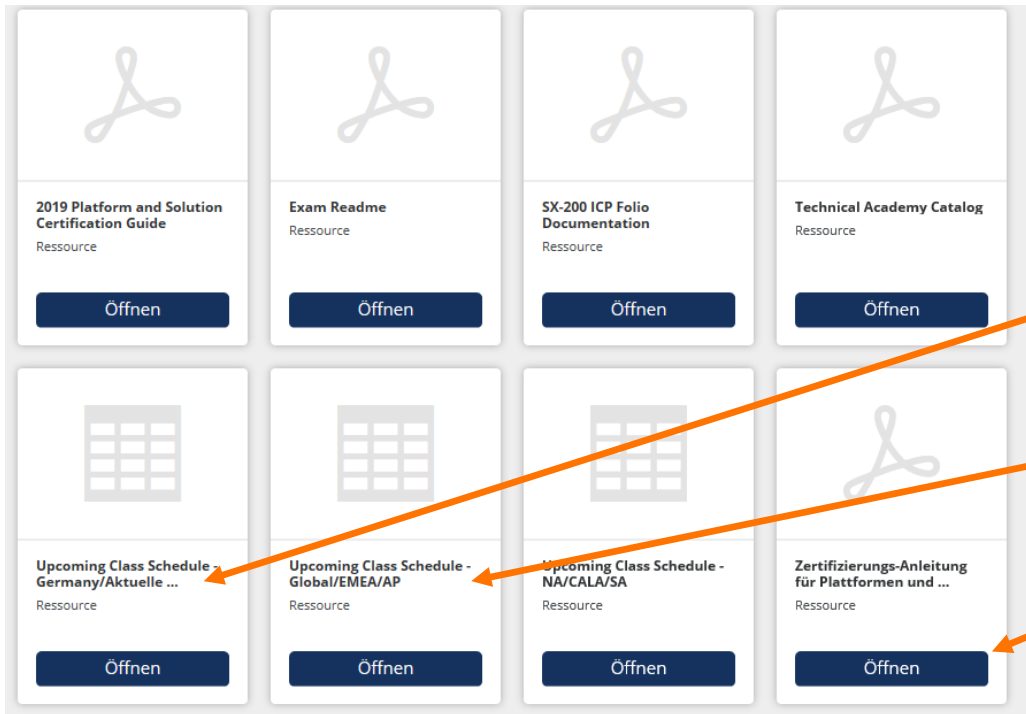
2019 Platform and Solution Certification Guide
Ressource
Öffnen

Exam Readme
Ressource
Öffnen

SX-200 ICP Folio Documentation
Ressource
Öffnen

Technical Academy Catalog
Ressource
Öffnen

Upcoming Class Schedule - Germany/Aktuelle ...
Ressource
Öffnen

Upcoming Class Schedule - Global/EMEA/AP
Ressource
Öffnen

Upcoming Class Schedule - NA/CALA/SA
Ressource
Öffnen

Zertifizierungs-Anleitung für Plattformen und ...
Ressource
Öffnen